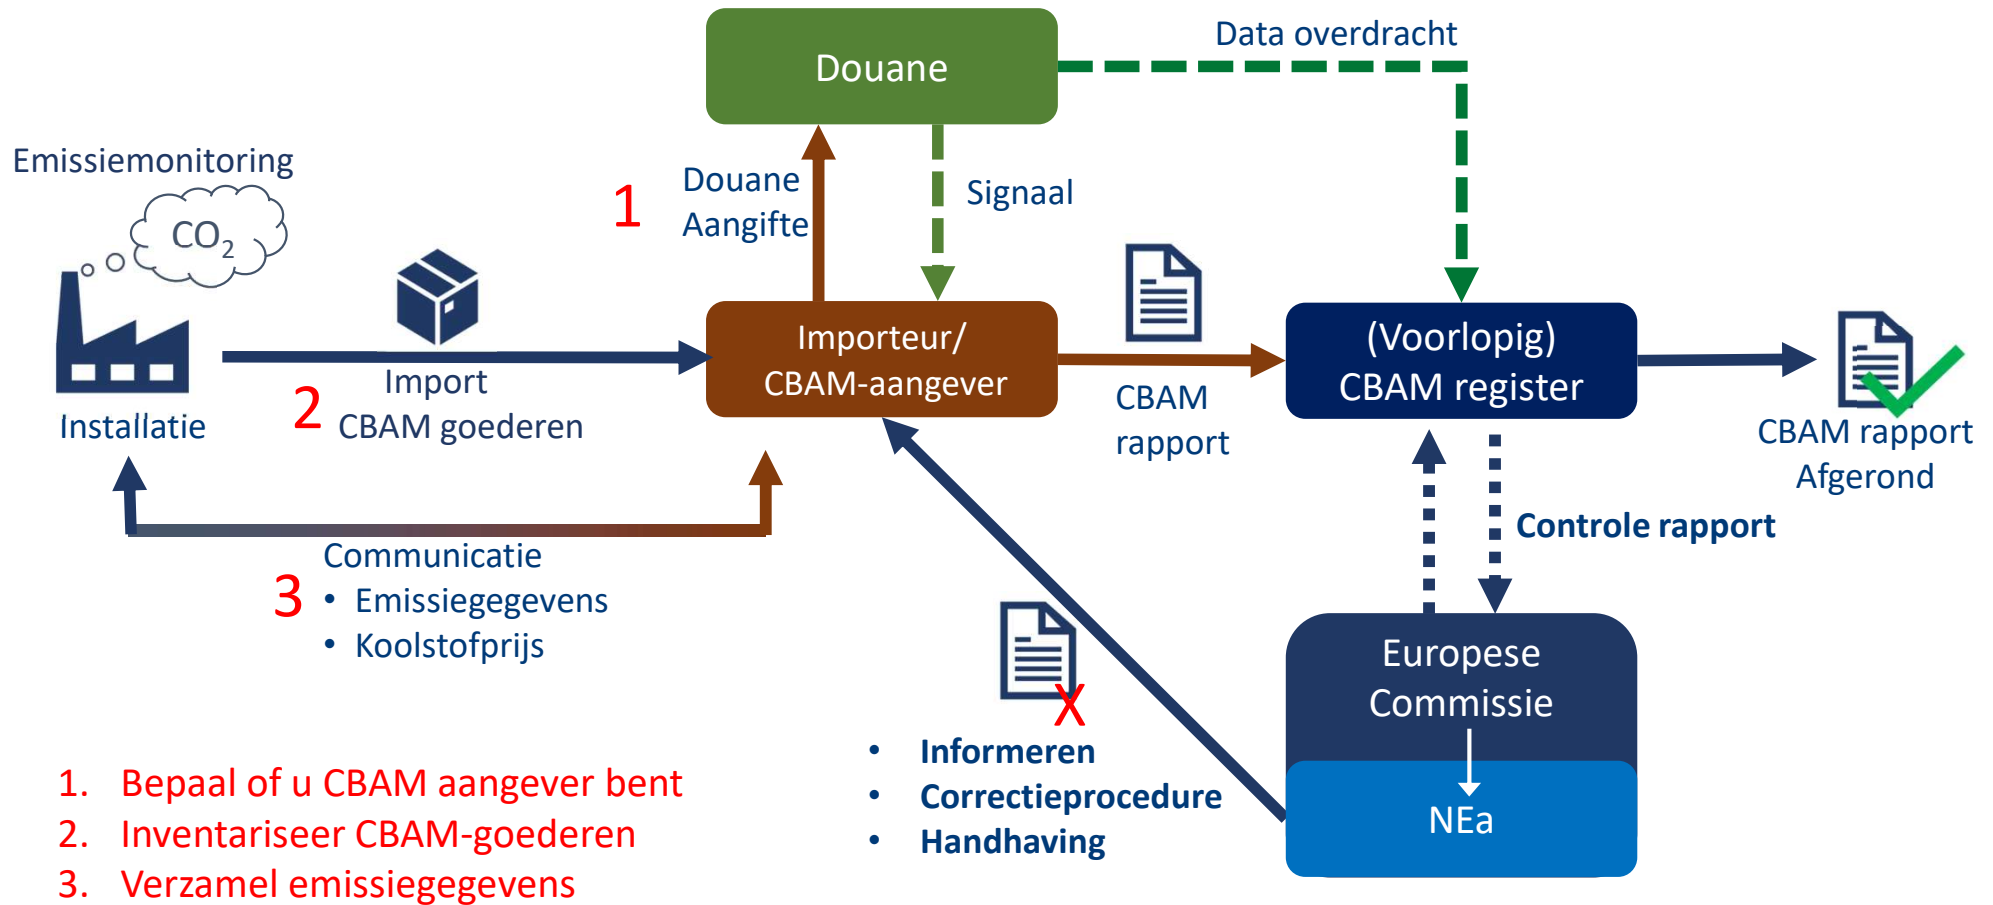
Douane

Data overdracht

Emissiemonitoring

$CO_2$

1

Douane Aangifte

Signaal

Installatie

2

Import CBAM goederen

Importeur/ CBAM-aangever

CBAM rapport

(Voorlopig) CBAM register

CBAM rapport Afgerond

Controle rapport

Communicatie

3

- Emissiegegevens
- Koolstofprijs

Europese Commissie

NEa

X

- Informeren
- Correctieprocedure
- Handhaving

1. Bepaal of u CBAM aangever bent
2. Inventariseer CBAM-goederen
3. Verzamel emissiegegevens